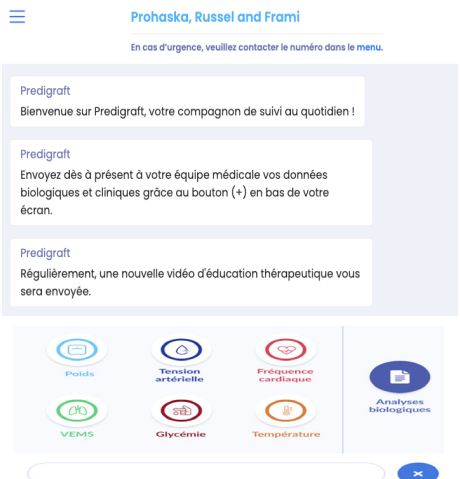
Prohaska, Russel and Frami

En cas d'urgence, veuillez contacter le numéro dans le menu.

Predigraft
Bienvenue sur Predigraft, votre compagnon de suivi au quotidien !

Predigraft
Envoyez dès à présent à votre équipe médicale vos données biologiques et cliniques grâce au bouton (+) en bas de votre écran.

Predigraft
Régulièrement, une nouvelle vidéo d'éducation thérapeutique vous sera envoyée.

Poids
Tension artérielle
Fréquence cardiaque
VEMS
Glycémie
Température
Analyses biologiques